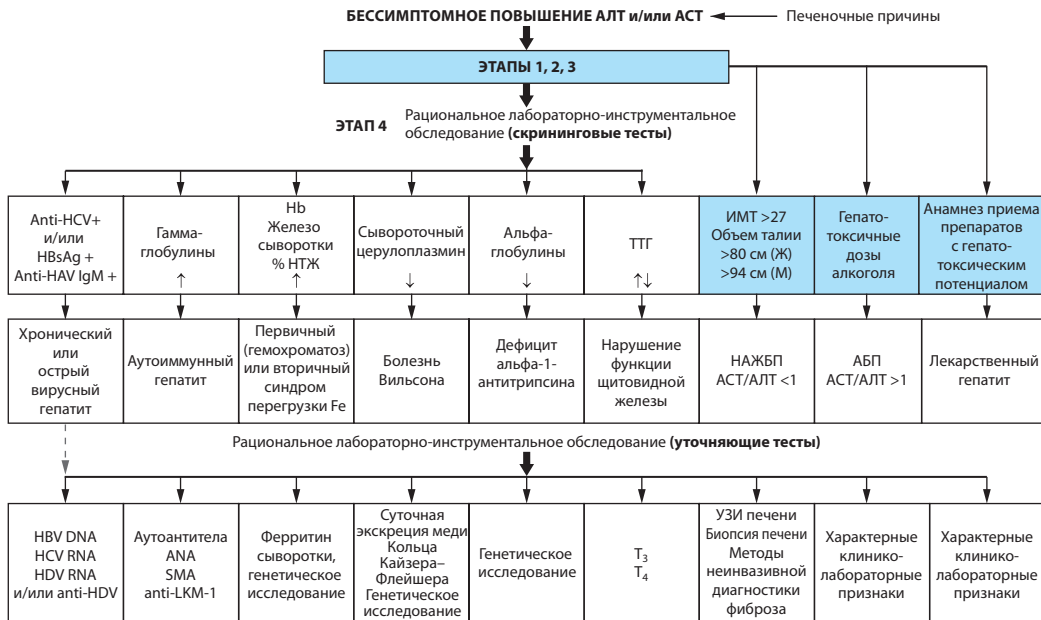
**БЕССИМПТОМНОЕ ПОВЫШЕНИЕ АЛТ и/или АСТ** Печеночные причины

**ЭТАПЫ 1, 2, 3**

**ЭТАП 4** Рациональное лабораторно-инструментальное обследование **(скрининговые тесты)**

| Anti-HCV+ и/или HBsAg + Anti-HAV IgM + | Гамма-глобулины ↑ | Hb Железо сыворотки % НТЖ ↑ | Сывороточный церулоплазмин ↓ | Альфа-глобулины ↓ | ТТГ ↑↓ | ИМТ >27 Объем талии >80 см (Ж) >94 см (М) | Гепато-токсичные дозы алкоголя | Анамнез приема препаратов с гепато-токсическим потенциалом |
|---|---|---|---|---|---|---|---|---|
| Хронический или острый вирусный гепатит | Аутоиммунный гепатит | Первичный (гемохроматоз) или вторичный синдром перегрузки Fe | Болезнь Вильсона | Дефицит альфа-1-антитрипсина | Нарушение функции щитовидной железы | НАЖБП АСТ/АЛТ <1 | АБП АСТ/АЛТ >1 | Лекарственный гепатит |

Рациональное лабораторно-инструментальное обследование **(уточняющие тесты)**

| HBV DNA HCV RNA HDV RNA и/или anti-HDV | Аутоантитела ANA SMA anti-LKM-1 | Ферритин сыворотки, генетическое исследование | Суточная экскреция меди Кольца Кайзера–Флейшера Генетическое исследование | Генетическое исследование | $T_3$ $T_4$ | УЗИ печени Биопсия печени Методы неинвазивной диагностики фиброза | Характерные клинико-лабораторные признаки | Характерные клинико-лабораторные признаки |
|---|---|---|---|---|---|---|---|---|